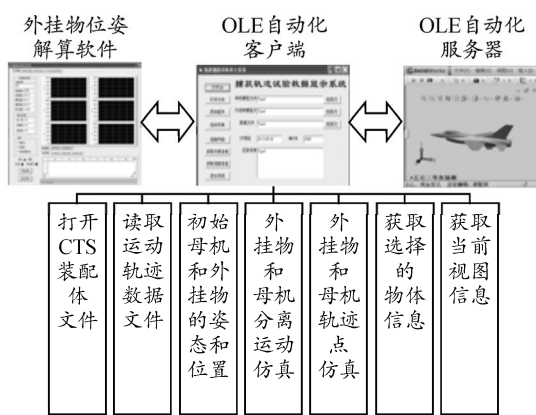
外挂物位姿解算软件

OLE自动化客户端

OLE自动化服务器

捕获轨迹试验数据显示系统

打开CTS装配体文件

读取运动轨迹数据文件

初始母机和外挂物的姿态和位置

外挂物和母机分离运动仿真

外挂物和母机轨迹点仿真

获取选择的物体信息

获取当前视图信息